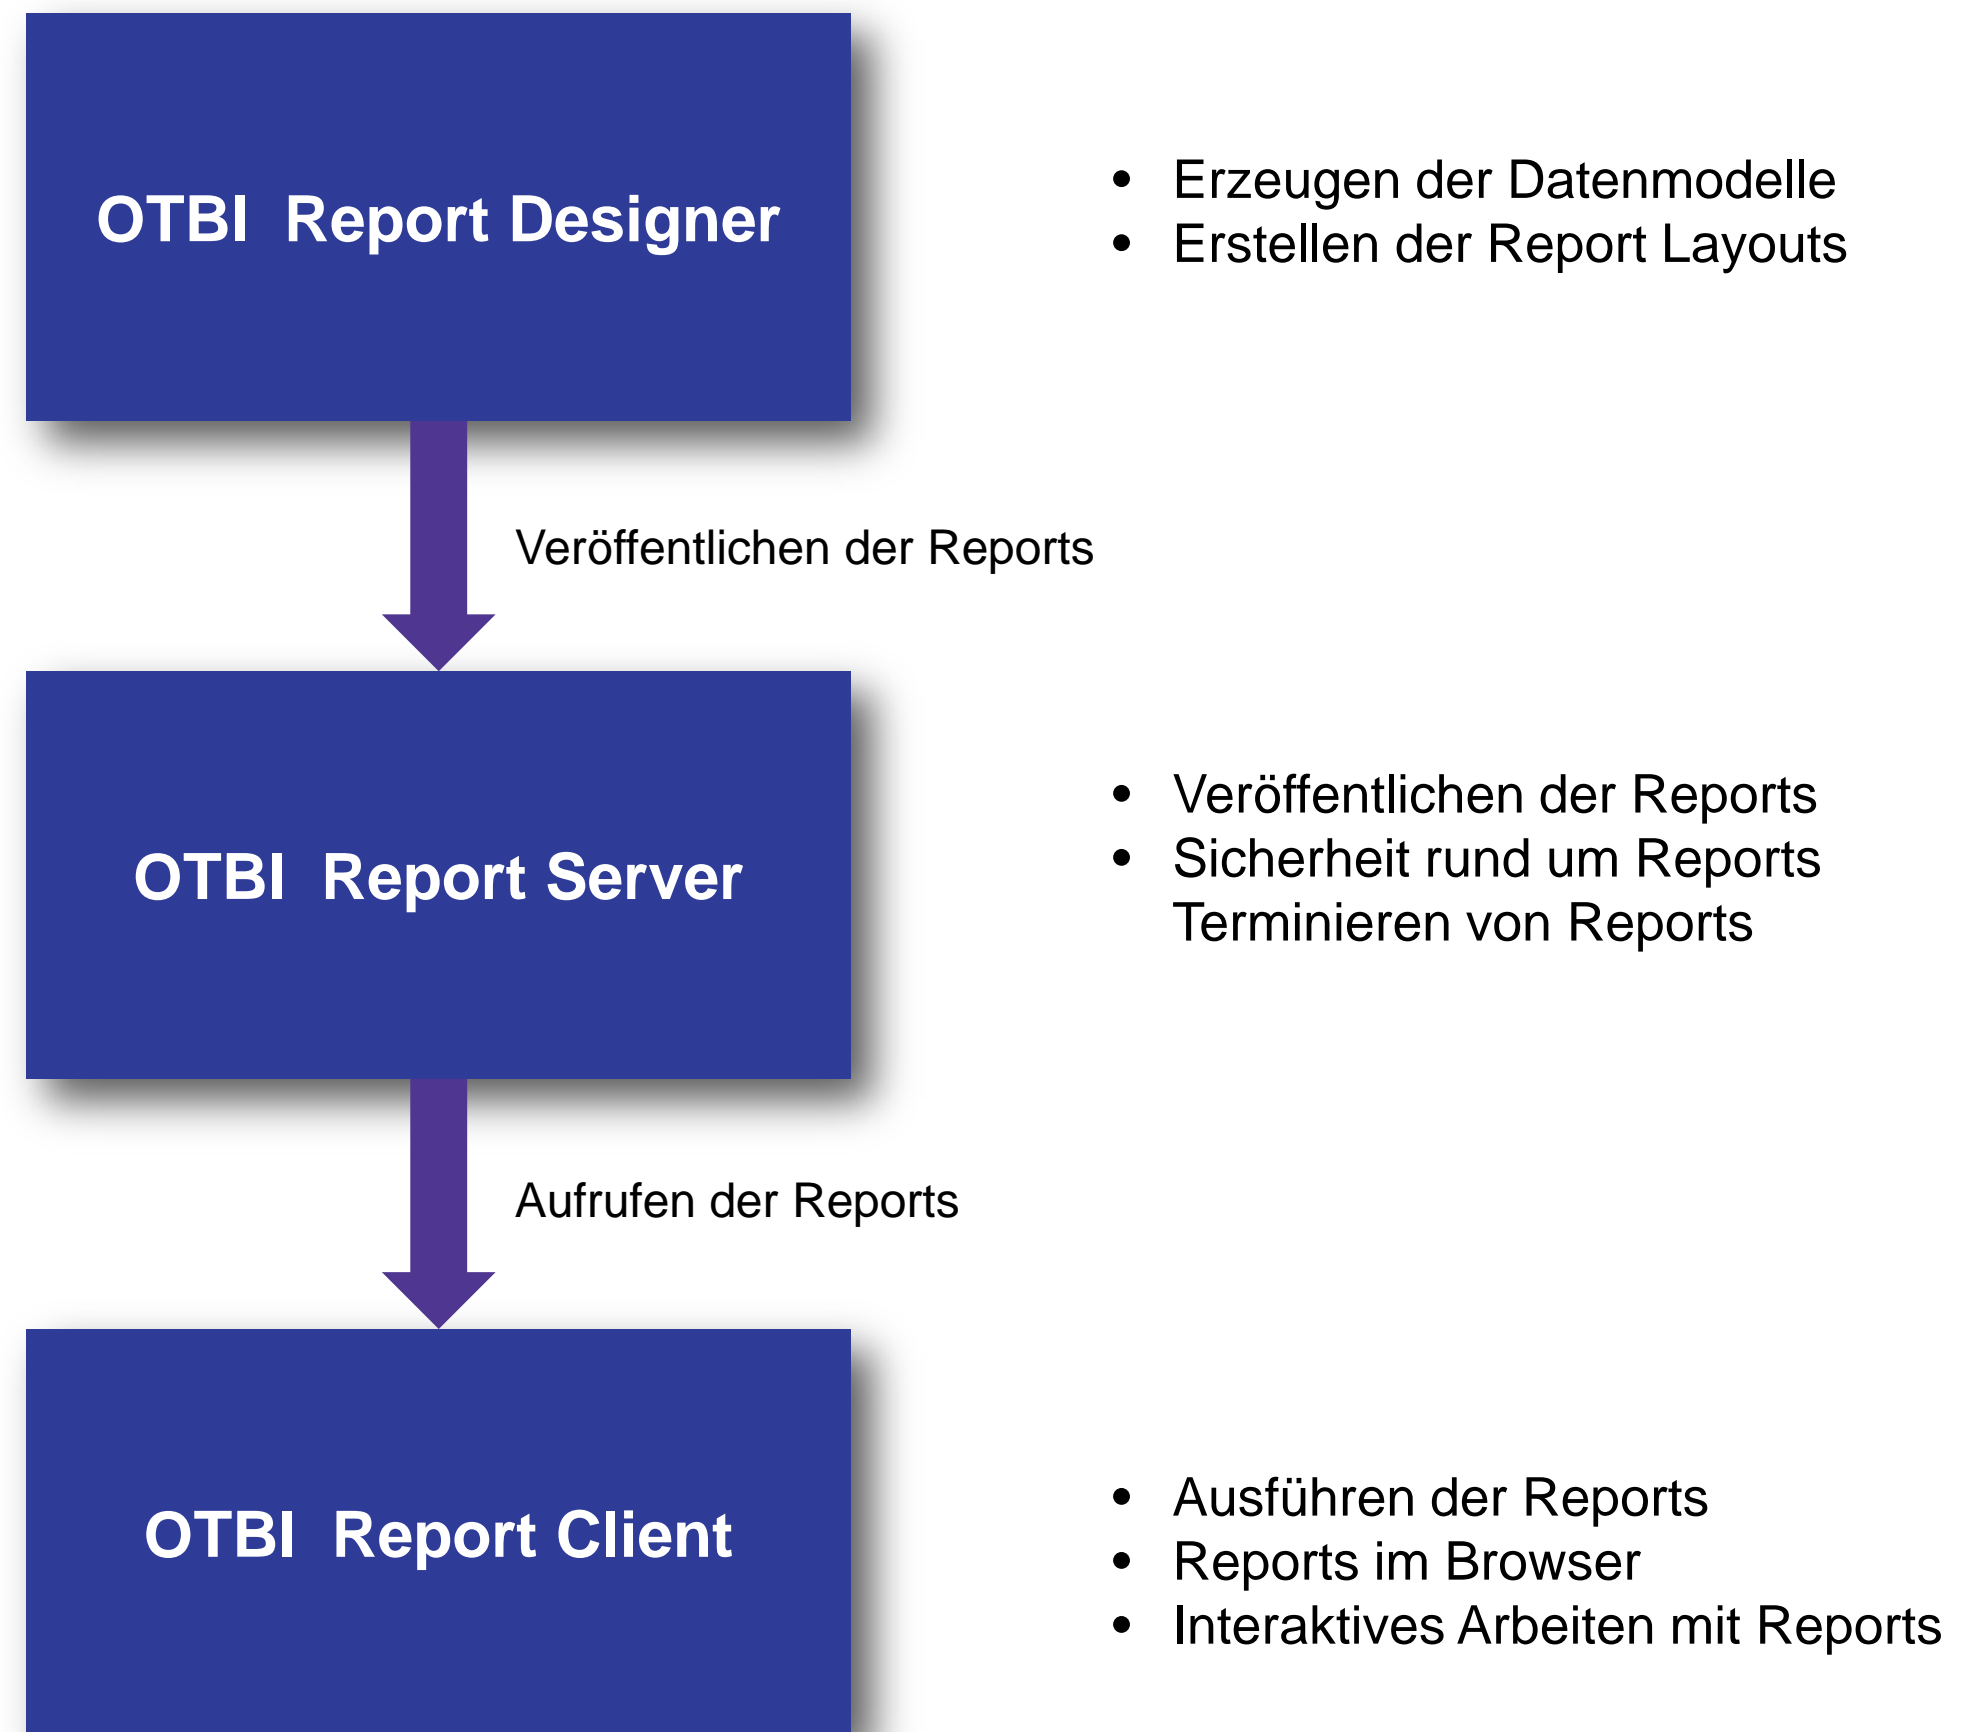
OTBI Report Designer

- Erzeugen der Datenmodelle
- Erstellen der Report Layouts

Veröffentlichen der Reports

OTBI Report Server

- Veröffentlichen der Reports
- Sicherheit rund um Reports
Terminieren von Reports

Aufrufen der Reports

OTBI Report Client

- Ausführen der Reports
- Reports im Browser
- Interaktives Arbeiten mit Reports